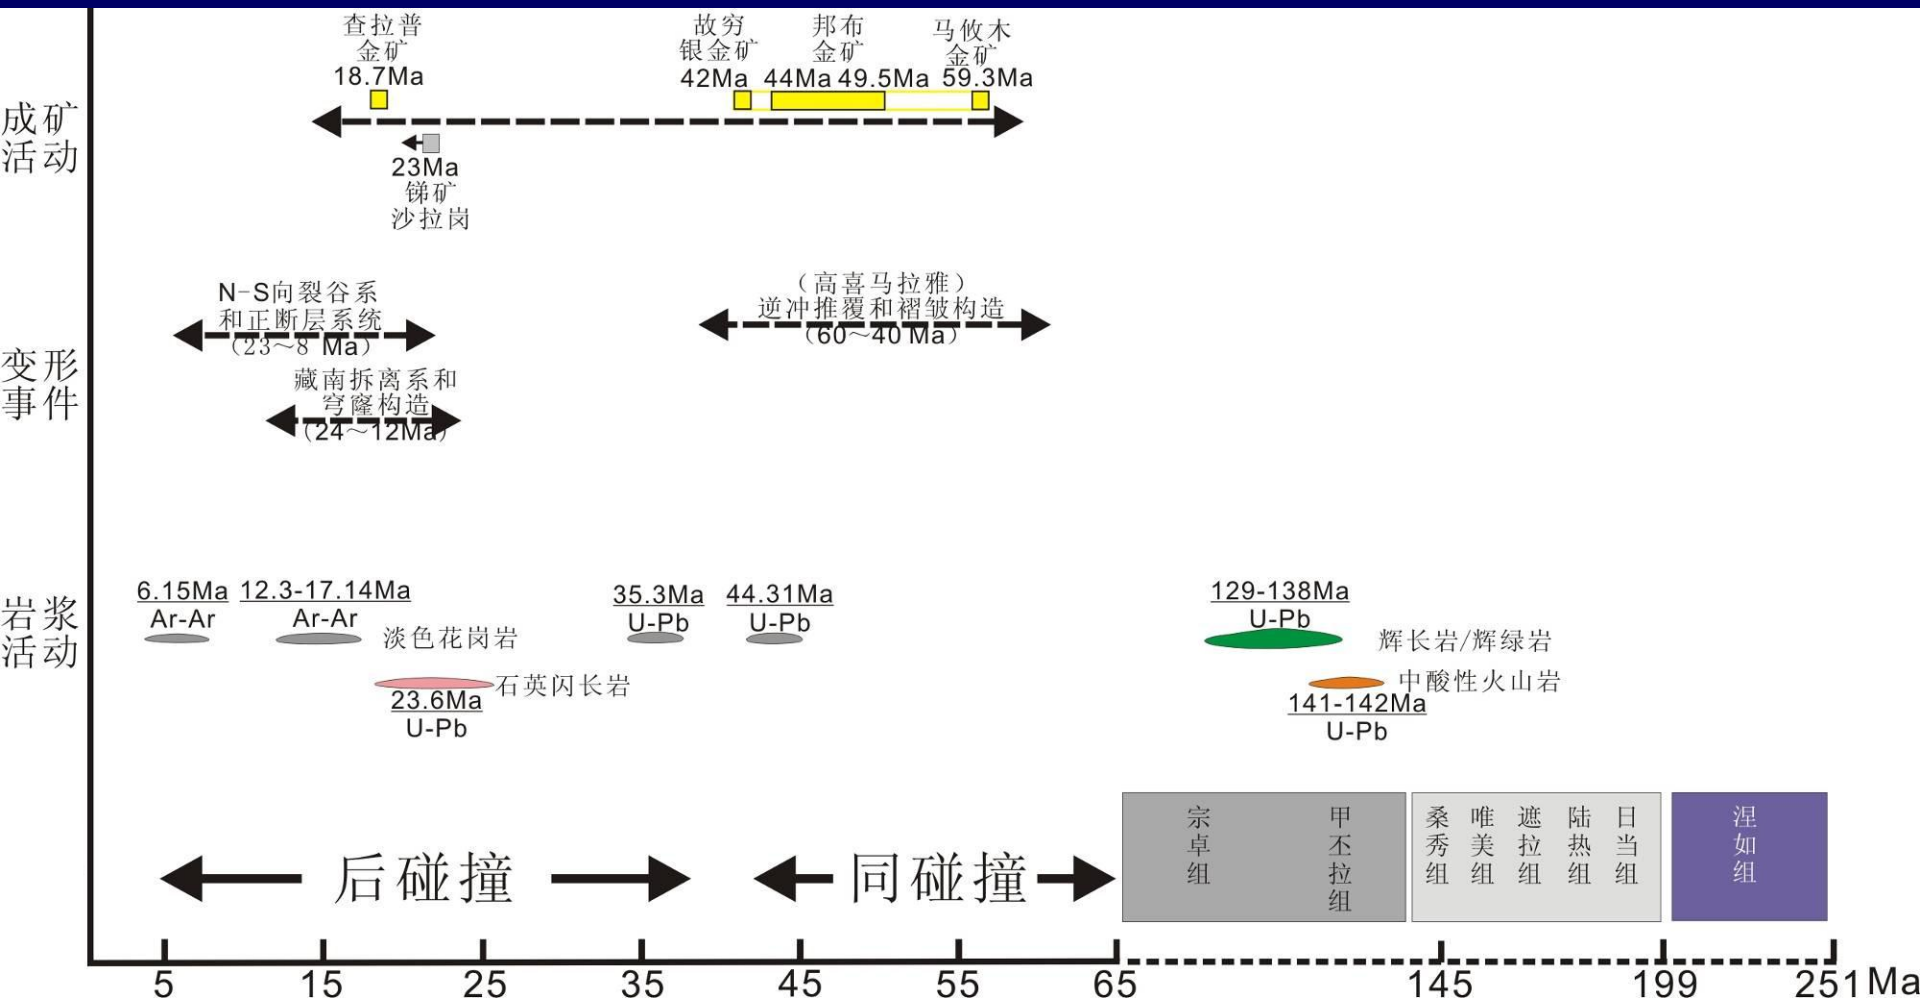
成矿活动

查拉普金矿 18.7Ma
故穷银金矿 42Ma
邦布金矿 44Ma 49.5Ma
马攸木金矿 59.3Ma
23Ma 锑矿 沙拉岗

变形事件

N-S向裂谷系和正断层系统（23~8 Ma）
藏南拆离系和穹窿构造（24~12Ma）
（高喜马拉雅）逆冲推覆和褶皱构造（60~40 Ma）

岩浆活动

6.15Ma Ar-Ar
12.3-17.14Ma Ar-Ar
淡色花岗岩
35.3Ma U-Pb
44.31Ma U-Pb
石英闪长岩
23.6Ma U-Pb
129-138Ma U-Pb
辉长岩/辉绿岩
中酸性火山岩
141-142Ma U-Pb

后碰撞
同碰撞

宗卓组
甲丕拉组
桑秀组
唯美组
遮拉组
陆热组
日当组
涅如组

5 15 25 35 45 55 65 145 199 251 Ma